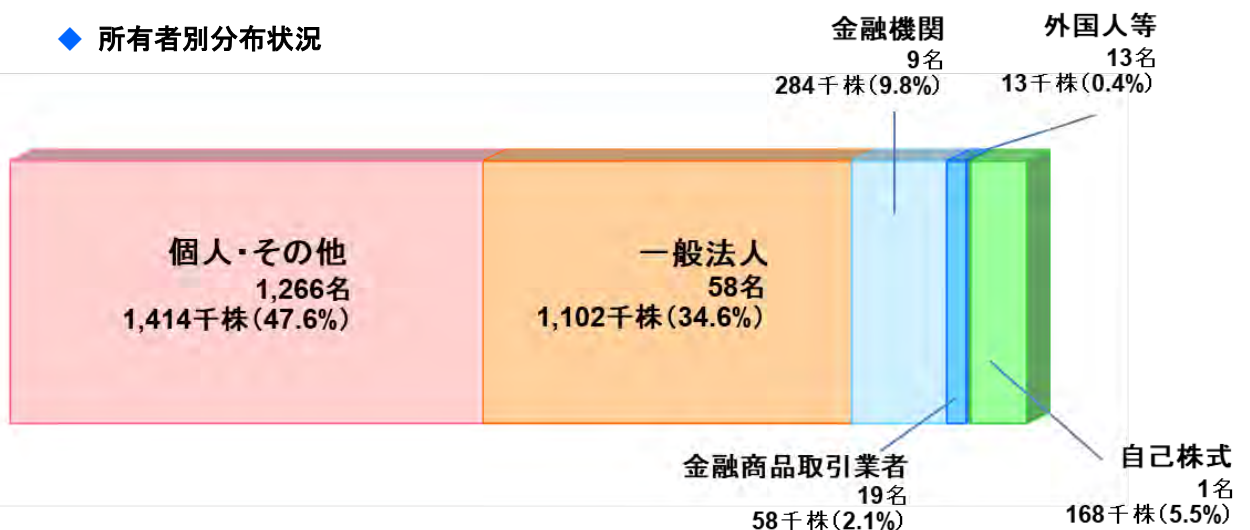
◆ 所有者別分布状況

金融機関
9名
284千株（9.8%）

外国人等
13名
13千株（0.4%）

個人・その他
1,266名
1,414千株（47.6%）

一般法人
58名
1,102千株（34.6%）

金融商品取引業者
19名
58千株（2.1%）

自己株式
1名
168千株（5.5%）